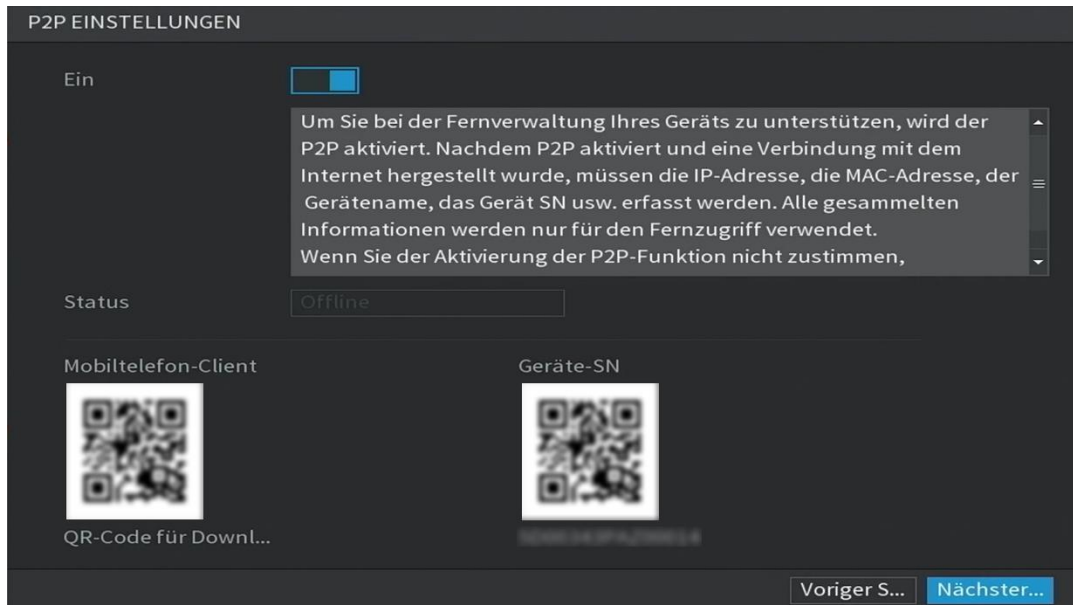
P2P EINSTELLUNGEN

Ein

Um Sie bei der Fernverwaltung Ihres Geräts zu unterstützen, wird der P2P aktiviert. Nachdem P2P aktiviert und eine Verbindung mit dem Internet hergestellt wurde, müssen die IP-Adresse, die MAC-Adresse, der Gerätename, das Gerät SN usw. erfasst werden. Alle gesammelten Informationen werden nur für den Fernzugriff verwendet.
Wenn Sie der Aktivierung der P2P-Funktion nicht zustimmen,

Status Offline

Mobiltelefon-Client

Geräte-SN

QR-Code für Downl...

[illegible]

Voriger S... Nächster...